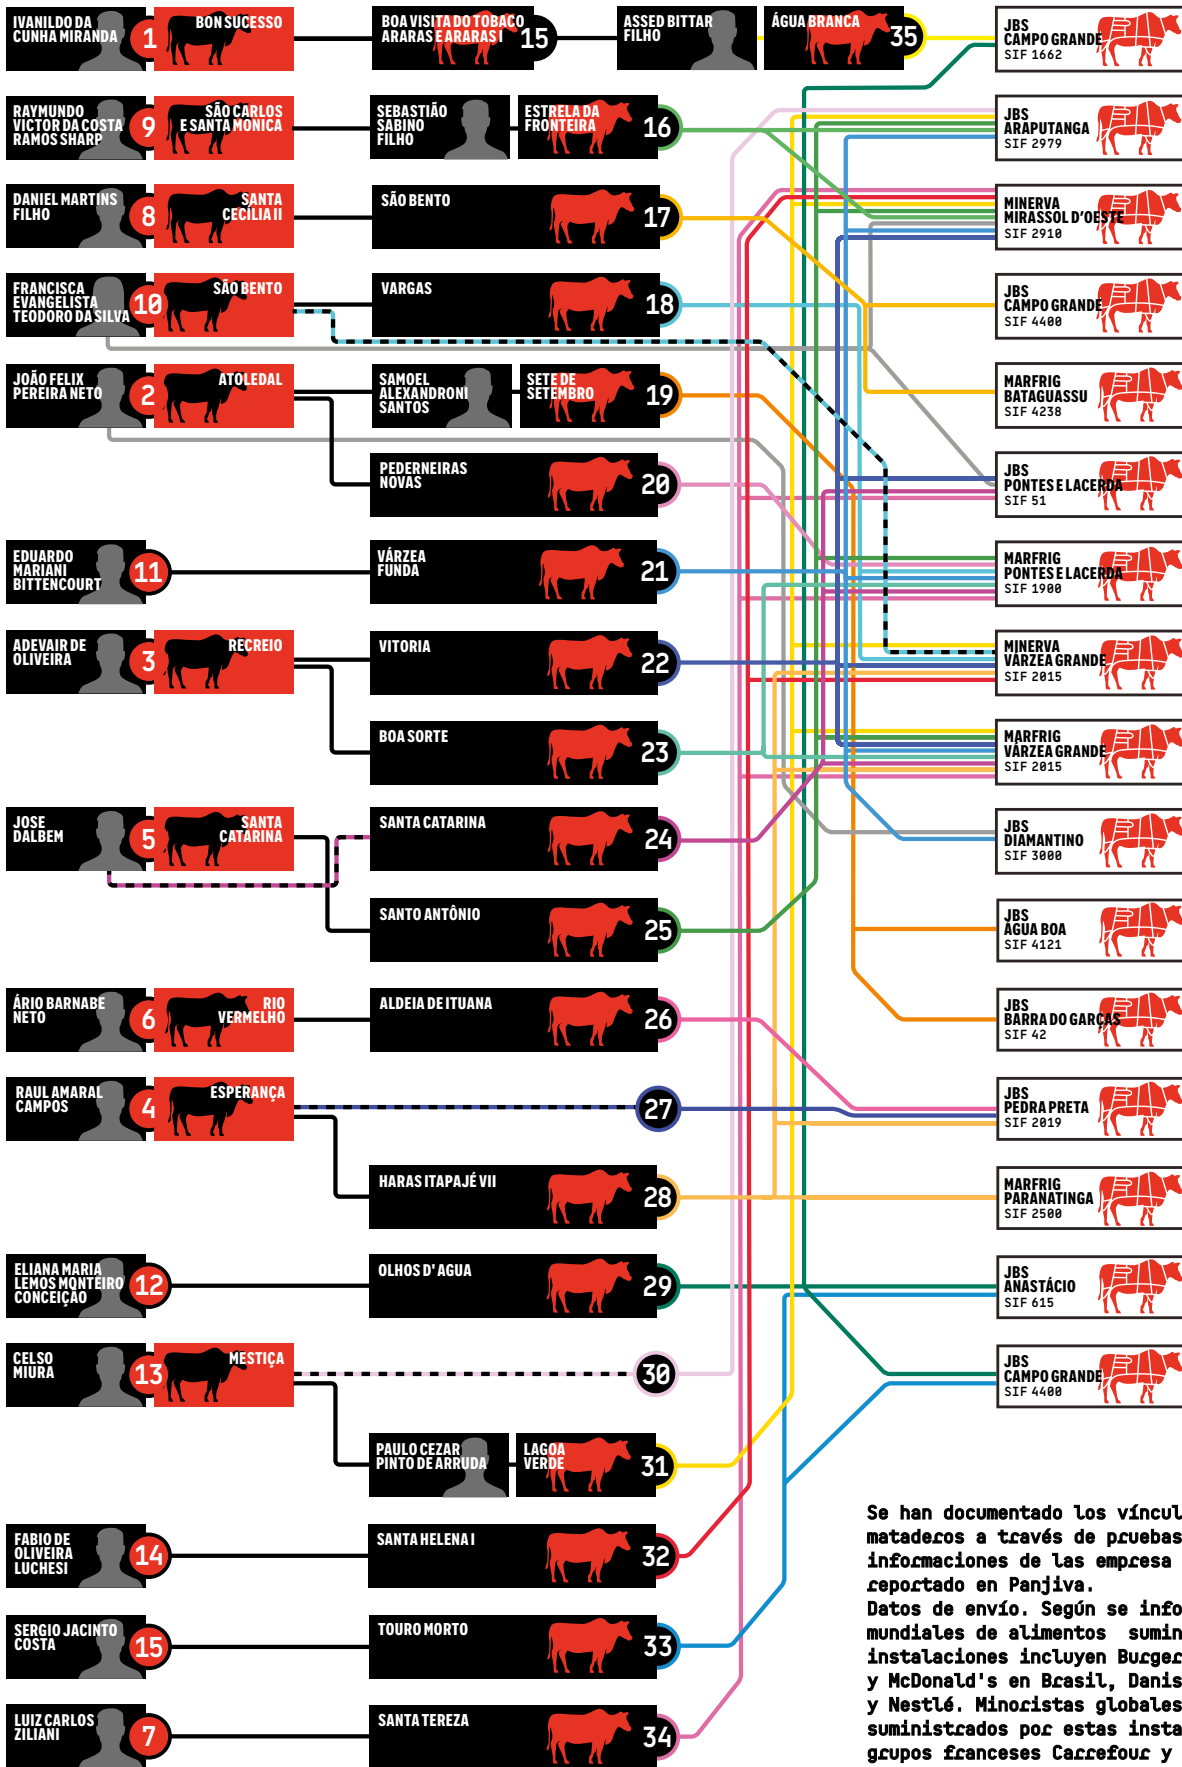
IVANILDO DA CUNHA MIRANDA 1 BON SUCESSO
BOA VISITA DO TOBACO ARARAS E ARARAS I 15
ASSED BITTAR FILHO
ÁGUA BRANCA 35
JBS CAMPO GRANDE SIF 1662

RAYMUNDO VICTOR DA COSTA RAMOS SHARP 9 SÃO CARLOS E SANTA MONICA
SEBASTIÃO SABINO FILHO
ESTRELA DA FRONTEIRA 16
JBS ARAPUTANGA SIF 2979

DANIEL MARTINS FILHO 8 SANTA CECILIA II
SÃO BENTO 17
MINERVA MIRASSOL D'OESTE SIF 2910

FRANCISCA EVANGELISTA TEODORO DA SILVA 10 SÃO BENTO
VARGAS 18
JBS CAMPO GRANDE SIF 4400

JOÃO FELIX PEREIRA NETO 2 ATOLEDAL
SAMOEL ALEXANDRONI SANTOS
SETE DE SETEMBRO 19
MARFRIG BATAGUASSU SIF 4238

PEDERNEIRAS NOVAS 20
JBS PONTES E LACERDA SIF 51

EDUARDO MARIANI BITTENCOURT 11
VÁRZEA FUNDA 21
MARFRIG PONTES E LACERDA SIF 1900

ADEVAIR DE OLIVEIRA 3 RECREIO
VITORIA 22
MINERVA VÁRZEA GRANDE SIF 2015

BOA SORTE 23
MARFRIG VÁRZEA GRANDE SIF 2015

JOSE DALBEM 5 SANTA CATARINA
SANTA CATARINA 24
JBS DIAMANTINO SIF 3000

SANTO ANTÔNIO 25
JBS ÁGUA BOA SIF 4121

ÁRIO BARNABE NETO 6 RIO VERMELHO
ALDEIA DE ITUANA 26
JBS BARRA DO GARÇAS SIF 42

RAUL AMARAL CAMPOS 4 ESPERANÇA
27
JBS PEDRA PRETA SIF 2019

HARAS ITAPAJÉ VII 28
MARFRIG PARANATINGA SIF 2500

ELIANA MARIA LEMOS MONTEIRO CONCEIÇÃO 12
OLHOS D' AGUA 29
JBS ANASTÁCIO SIF 615

CELSO MIURA 13 MESTIÇA
30
JBS CAMPO GRANDE SIF 4400

PAULO CEZAR PINTO DE ARRUDA
LAGOA VERDE 31

FABIO DE OLIVEIRA LUCHESI 14
SANTA HELENA I 32

SERGIO JACINTO COSTA 15
TOURO MORTO 33

LUIZ CARLOS ZILIANI 7
SANTA TEREZA 34

Se han documentado los víncul mataderos a través de pruebas informaciones de las empresa reportado en Panjiva.
Datos de envío. Según se info mundiales de alimentos sumin instalaciones incluyen Burger y McDonald's en Brasil, Danis y Nestlé. Minoristas globales suministrados por estas insta grupos franceses Carrefour y